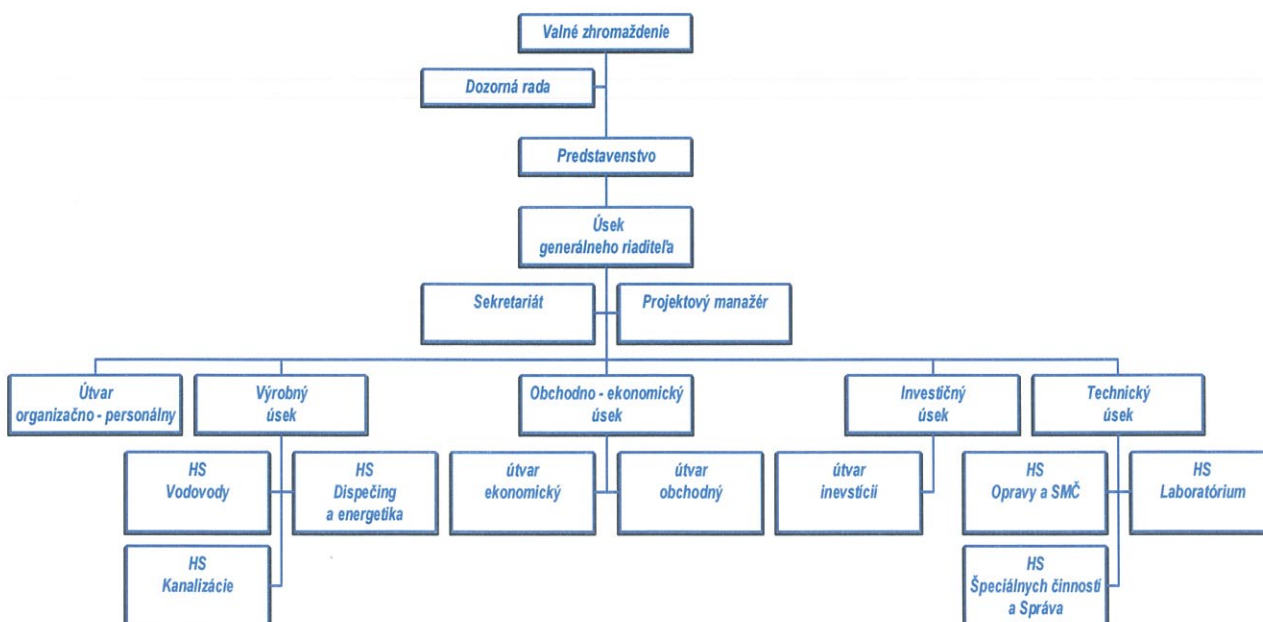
Valné zhromaždenie

Dozorná rada

Predstavenstvo

Úsek generálneho riaditeľa

Sekretariát

Projektový manažér

Útvar organizačno - personálny

Výrobný úsek

Obchodno - ekonomický úsek

Investičný úsek

Technický úsek

HS Vodovody

HS Dispečing a energetika

HS Kanalizácie

útvar ekonomický

útvar obchodný

útvar inevstícii

HS Opravy a SMČ

HS Laboratórium

HS Špeciálnych činností a Správa